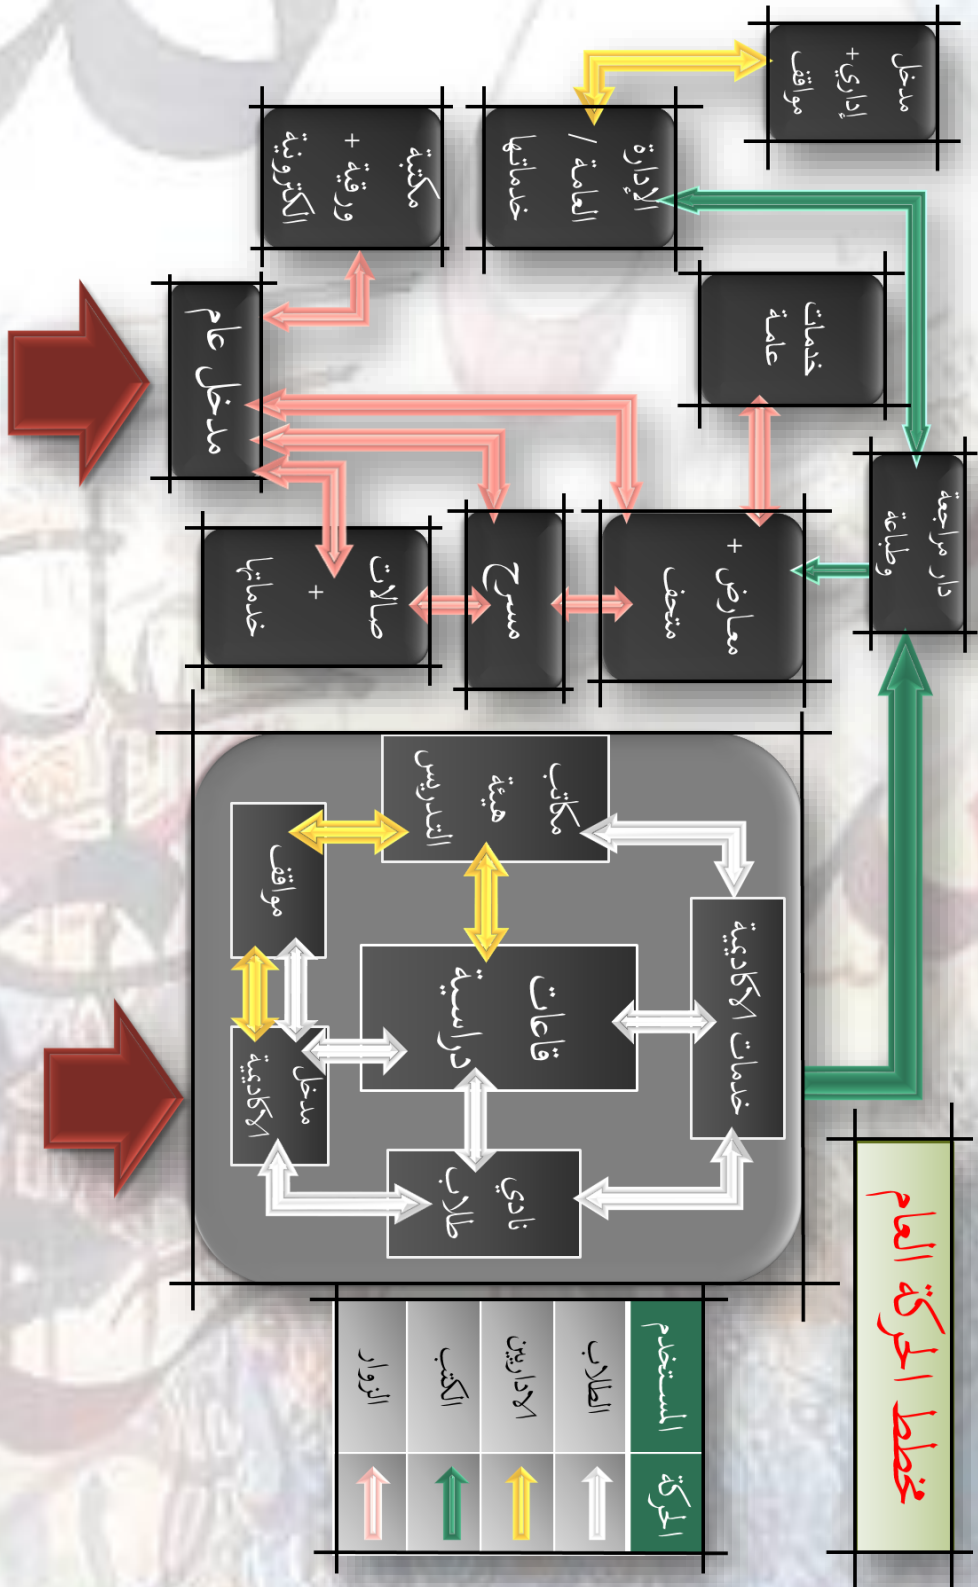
مخطط الحركة العام

| المستخدم | الحركة |
|---|---|
| الطلاب | |
| الاداريين | |
| الكتب | |
| الزوار | |

مكاتب هيئة التدريس

مواقف

قاعات دراسية

خدمات الاكاديمية

مدخل الاكاديمية

نادي طلاب

مدخل إداري+ مواقف

الإدارة العامة / خدماتها

مكتبة ورقية + الكترونية

خدمات عامة

مدخل عام

دار مراجعة وطباعة

معارض + متحف

مسرح

صالات + خدماتها